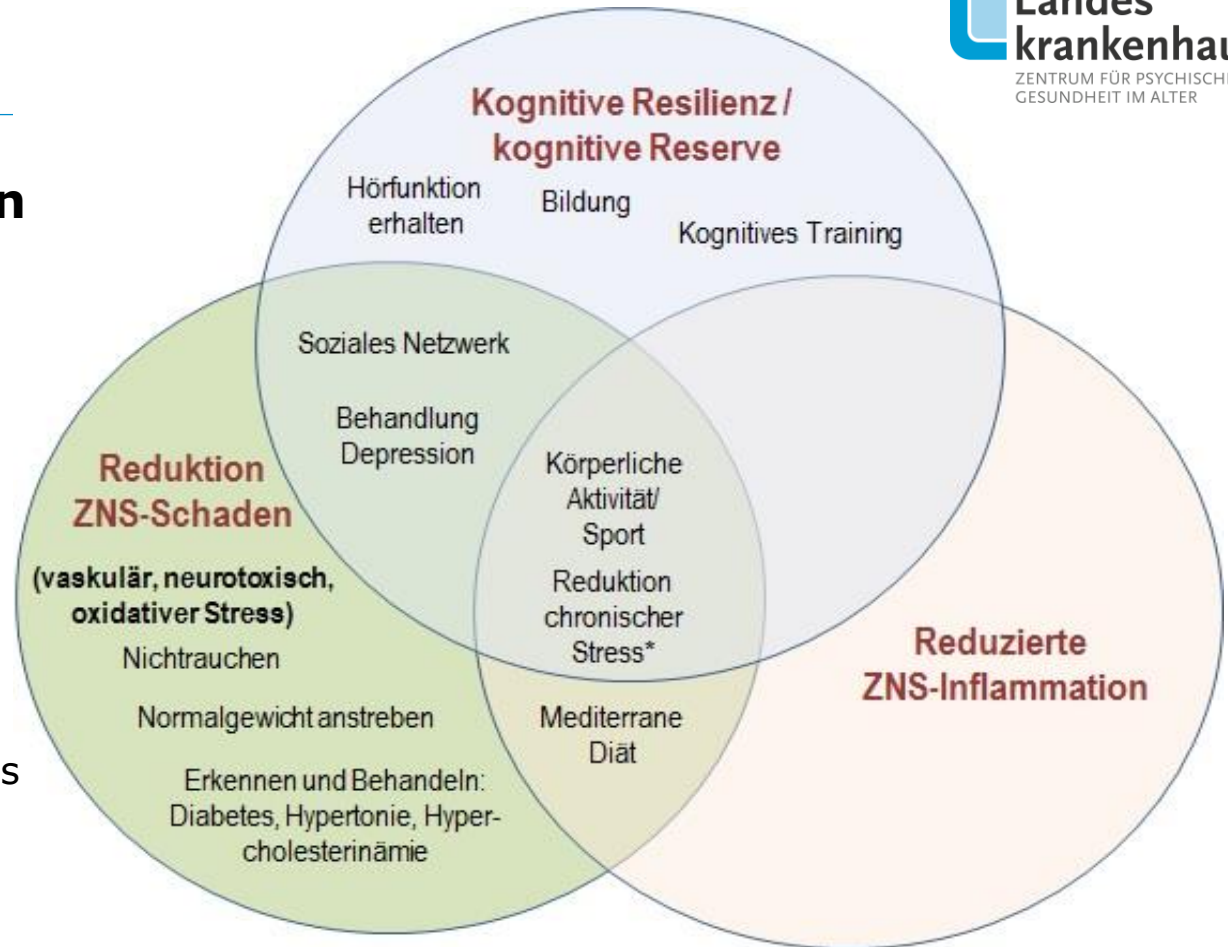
Landes
krankenhau
ZENTRUM FÜR PSYCHISCHE
GESUNDHEIT IM ALTER

n

s

Kognitive Resilienz / kognitive Reserve

Hörfunktion erhalten

Bildung

Kognitives Training

Soziales Netzwerk

Behandlung Depression

Reduktion ZNS-Schaden

(vaskulär, neurotoxisch, oxidativer Stress)

Körperliche Aktivität/ Sport

Reduktion chronischer Stress*

Nichtrauchen

Normalgewicht anstreben

Erkennen und Behandeln: Diabetes, Hypertonie, Hypercholesterinämie

Mediterrane Diät

Reduzierte ZNS-Inflammation